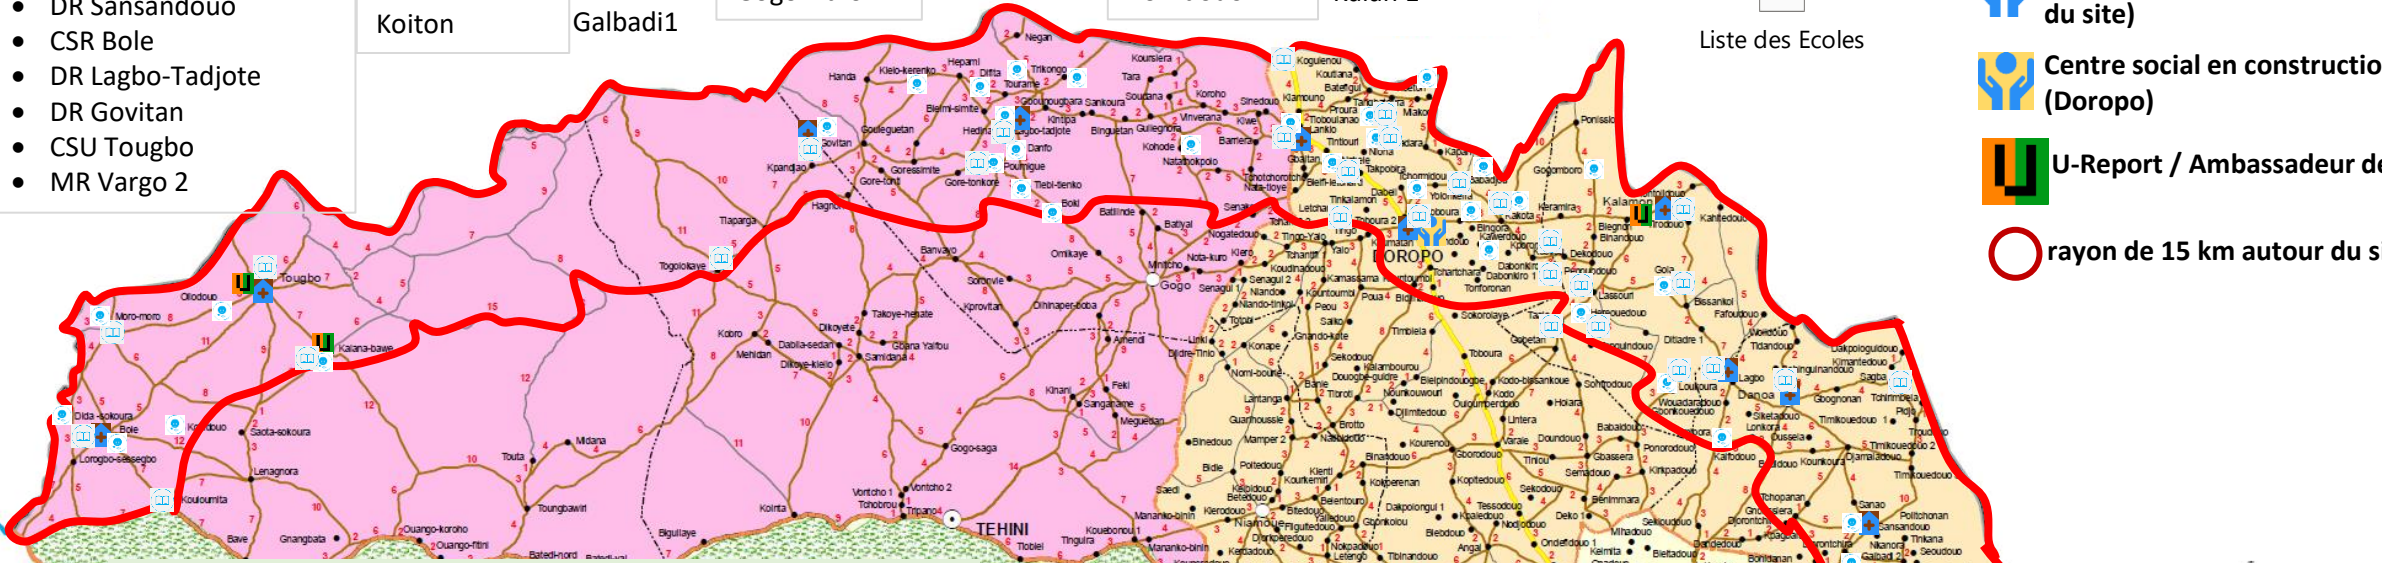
DR Sansandouo
CSR Bole
DR Lagbo-Tadjote
DR Govitan
CSU Tougbo
MR Vargo 2

Koiton

Galbadi1

Liste des Ecoles

du site)

Centre social en constructio (Doropo)

U-Report / Ambassadeur de

rayon de 15 km autour du si

Negan
Hepami
Koursiera
Handa
Kielo-kerenko
Difta
Tirikongo
Tara
Tourame
Soutana
Koroho
Blemi-simite
Gbourougbara
Sankoura
Gouleguetan
Hedna
Lagbo-tadjote
Kintipa
Vinverana
Govitan
Binguetan
Guilegnora
Danfo
Kohode
Bamera
Kpandjao
Goressimite
Pouingue
Natahokpolo
Gore-tomi
Gore-tonkore
Tiebi-tenko
Boki
Hagnon
Batilinde
Tiaparga
Batiyal
Banvayo
Omikaye
Minitcho
Nota-kuro
Togolokaye
Sorkovie
Gogo
Senaguil
Tougbo
Kprovitan
Dihinaper-boba
Olodoun
Moro-moro
Takoye-henate
Kalana-bawe
Kobro
Dikoyele
Dabila-sedan
Amendi
Mehidan
Gbara Yalbou
Dikoye-kielo
Samidana
Kinani
Fekl
Sanganame
Dida-sokoura
Meguesan
Bole
Koudouo
Saota-sokoura
Lorogbo-sassegbo
Midana
Touta
Lenagnora
Gogo-saga
Kouloumita
Toungbawiri
Vontcho 1
Vontcho 2
Tchobrou
Koiniti
Tripano
TEHINI
Bave
Gnangbata
Ouango-koroho
Ouango-ftini
Bigullaye
Tobiel
Tinguira
Kouebonou
Batedi-hord
Koguienou
Kountana
Batefugu
Kampuonu
Prourai
Toboulanao
Lankio
Tintouri
Nana
Goaltan
Takpoura
Bieh-fleranni
Dabol
Tchomidou
Ponissio
Gogomboro
Kalamon
Kahitedou
Keramira
Blegnon
Binandouo
Dabonkro
DOROPO
Tonforonan
Lassouri
Bissankol
Fafoudouo
Vonkoro
Ditiadre
Tidandouo
Dakpologuidouo
Kimantedouo
Sagba
Lagbo
Danoa
Gbognonan
Tonhinbela
Timkouedouo
Pidja
Tijandouo
Djamaladouo
Timkouedouo
Sanao
Sansandouo
Nikanora
Tinkana
Seoudouo
Bonidanan
Galbadi 2
Gogo
Sokoroiaye
Toboura
Tonfo
Koudiadouo
Sekodouo
Kalambourou
Bielpindougbe
Kodo-bissankoue
Sonndouo
Hoara
Babaidouo
Ponorodouo
Kirkpadouo
Gbassera
Senadouo
Benimmara
Sekouedouo
Dakpolongui 1
Tessodouo
Kpaledouo
Ondefdouo
Keimita
Bieltadouo
Bidie
Poltedouo
Kouteran
Kerenran
Sada
Kerodouo
Dakpongue 2
Tiibnandouo
Kendadouo
Angai
Nianiple
Bitedouo
Dipoperedouo
Kountourou
Poua
Koudouo
Peou
Sako
Tobol
Konape
Djidre-Tinio
Nom-boure
Lantanga
Guanhoussie
Mamper 2
Binedouo
Koutonum
Brotto
Tiroti
Djimtedouo
Untera
Varale
Doundouo
Tiniou
Gborodouo
Nasanadouo
Kourenou
Koperenan
Kalkoum
Sekodouo
Mihadouo
Djorontcha
Tchopanan
Lonkoro
Dussala
Kalbodouo
Kikourou
Wouadaradouo
Gbonkouedouo
Louloura
Sigbangara
Bamara
Nyenkorou
Tchantan
Pounnaiudouo
Pinguelandouo
Sekalidouo
Tagnounra
Tobgouhoure
Politchonan
Djiona
Tindoura
Dadedouo
Bisandouo